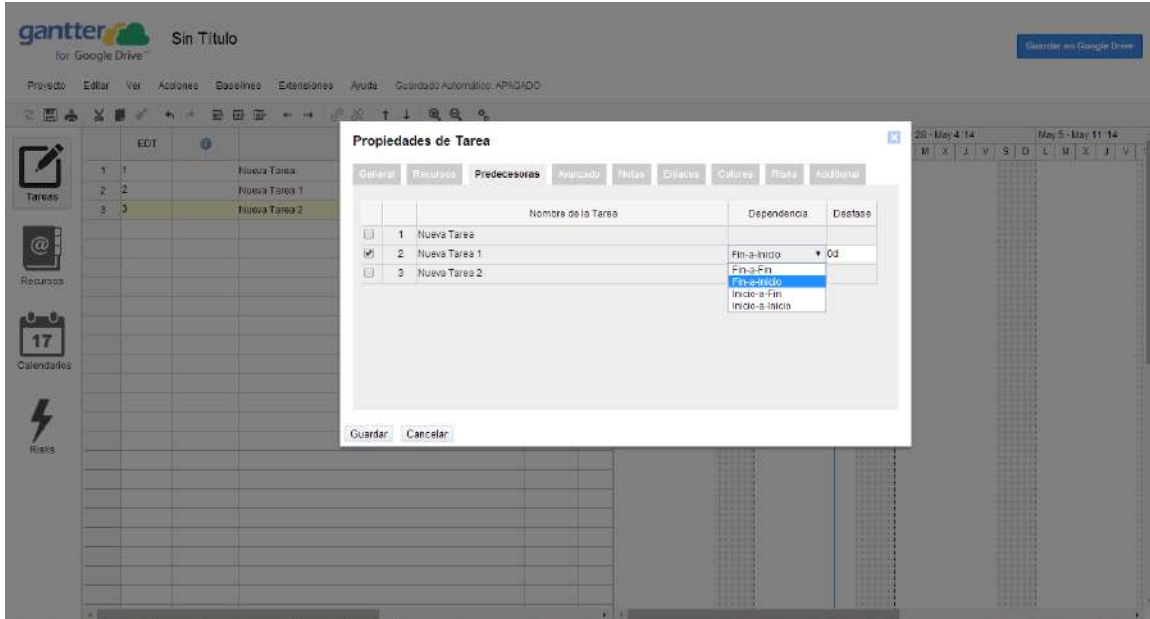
gantter for Google Drive™

Sin Título

Guardar en Google Drive

Proyecto Editar Ver Acciones Baselines Extensiones Ayuda Guardado Automático: APAGADO

Tareas
Recursos
17
Calendarios
Risks

| | EDT | | |
|---|---|---|---|
| 1 | 1 | | Nueva Tarea |
| 2 | 2 | | Nueva Tarea 1 |
| 3 | 3 | | Nueva Tarea 2 |

28 - May 4 '14
M X J V S D
May 5 - May 11 '14
L M X J V

Propiedades de Tarea

General Recursos Predecesoras Avanzado Notas Enlaces Colores Risks Additional

| | | Nombre de la Tarea | Dependencia | Desfase |
|---|---|---|---|---|
| | 1 | Nueva Tarea | | |
| ☑ | 2 | Nueva Tarea 1 | Fin-a-Inicio | 0d |
| | 3 | Nueva Tarea 2 | | |

Fin-a-Fin
Fin-a-Inicio
Inicio-a-Fin
Inicio-a-Inicio

Guardar Cancelar